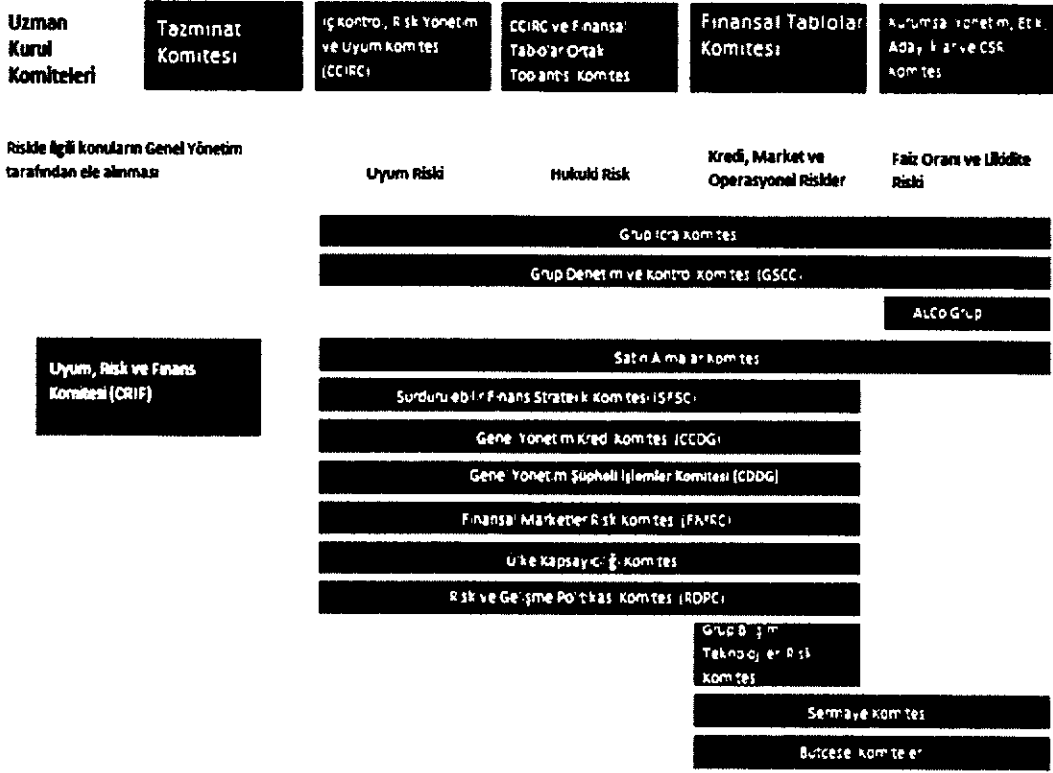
Uzman Kurul Komiteleri

Tazminat Komitesi

İç Kontrol, Risk Yönetim ve Uyum Komitesi (CCIRC)

CCIRC ve Finansal Tablolar Ortak Toplantı Komitesi

Finansal Tablolar Komitesi

Kurumsal Yönetim, Etik, Aday, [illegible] ve CSR Komitesi

Riskle ilgili konuların Genel Yönetim tarafından ele alınması

Uyum Riski

Hukuki Risk

Kredi, Market ve Operasyonel Riskler

Faiz Oranı ve Likidite Riski

Grup İcra Komitesi

Grup Denetim ve Kontrol Komitesi (GSCC)

ALCO Grup

Uyum, Risk ve Finans Komitesi (CRIF)

Satın Almalar Komitesi

Sürdürülebilir Finans Stratejik Komitesi (SFSC)

Genel Yönetim Kredi Komitesi (CCDG)

Genel Yönetim Şüpheli İşlemler Komitesi (CDDG)

Finansal Marketler Risk Komitesi (FMRC)

Ülke Kapsayıcılığı Komitesi

Risk ve Gelişme Politikası Komitesi (RDPC)

Grup Bilişim Teknolojileri Risk Komitesi

Sermaye Komitesi

Bütçesel Komiteler